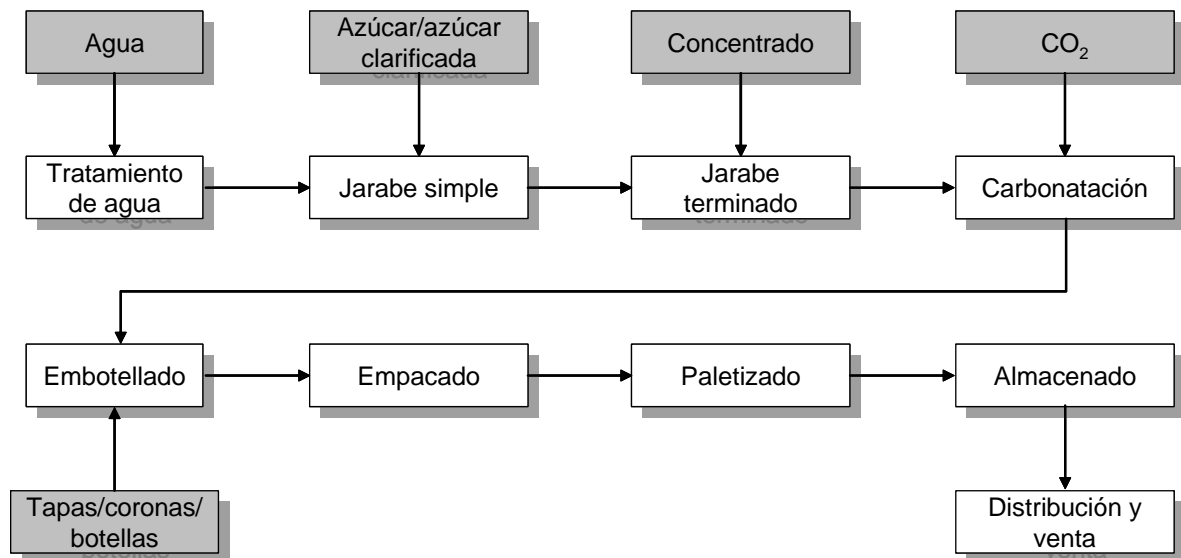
Agua

Azúcar/azúcar clarificada

Concentrado

$CO_2$

Tratamiento de agua

Jarabe simple

Jarabe terminado

Carbonatación

Embotellado

Empacado

Paletizado

Almacenado

Tapas/coronas/ botellas

Distribución y venta